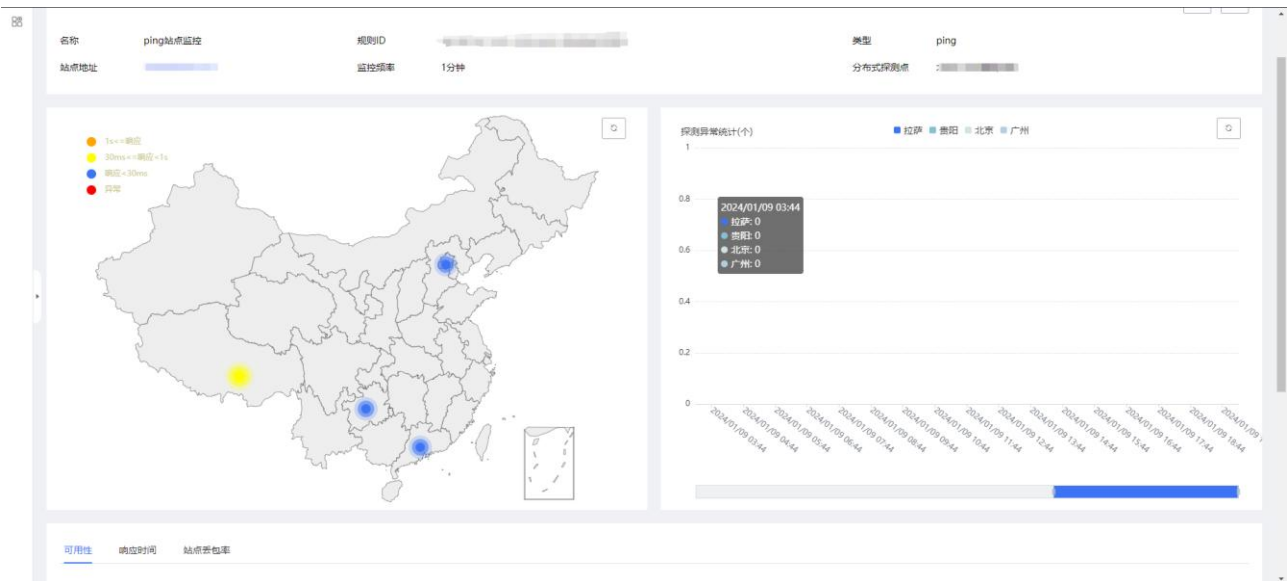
名称 ping站点监控
规则ID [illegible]
类型 ping
站点地址 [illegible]
监控频率 1分钟
分布式探测点 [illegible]

1s<=响应
30ms<=响应<1s
响应<30ms
异常

探测异常统计(个)
拉萨 贵阳 北京 广州

2024/01/09 03:44
拉萨: 0
贵阳: 0
北京: 0
广州: 0

1
0.8
0.6
0.4
0.2
0

2024/01/09 03:44
2024/01/09 04:44
2024/01/09 05:44
2024/01/09 06:44
2024/01/09 07:44
2024/01/09 08:44
2024/01/09 09:44
2024/01/09 10:44
2024/01/09 11:44
2024/01/09 12:44
2024/01/09 13:44
2024/01/09 14:44
2024/01/09 15:44
2024/01/09 16:44
2024/01/09 17:44
2024/01/09 18:44
2024/01/09 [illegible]

可用性 响应时间 站点丢包率